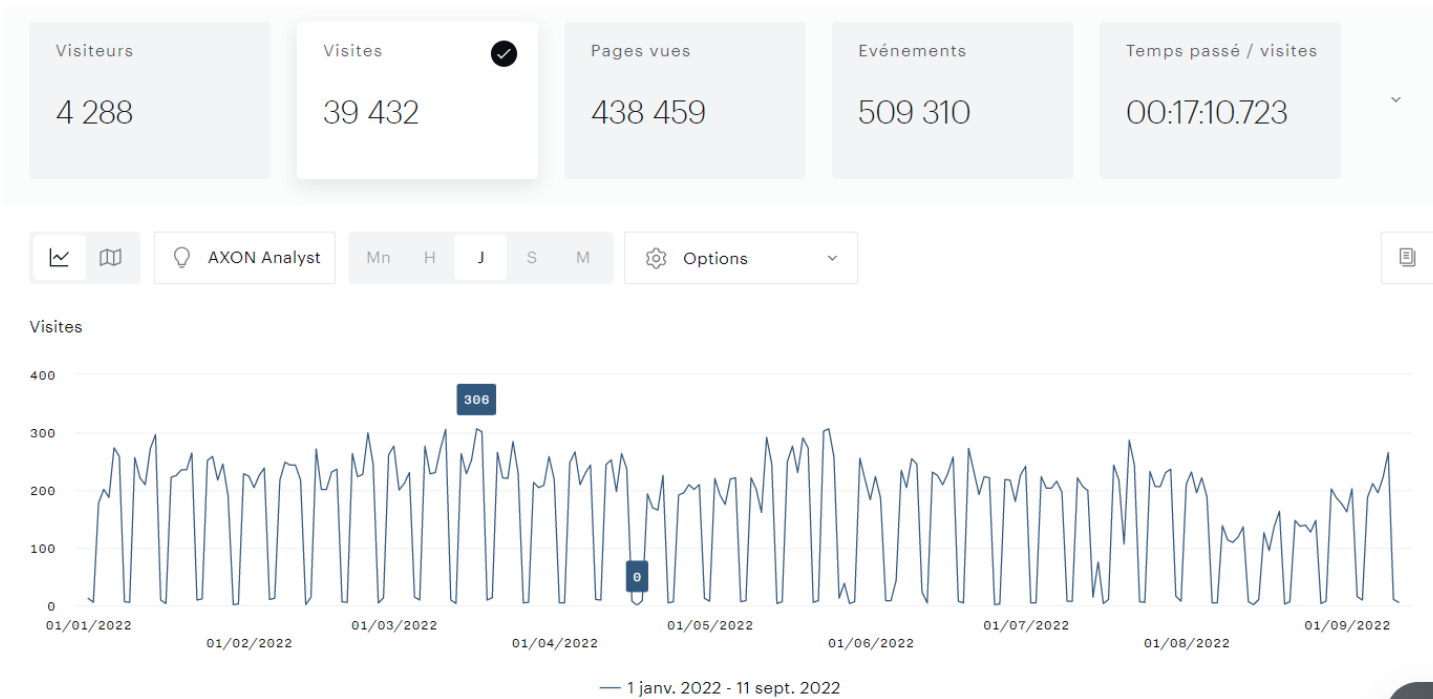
Visiteurs
4 288

Visites
39 432

Pages vues
438 459

Evénements
509 310

Temps passé / visites
00:17:10.723

AXON Analyst

Mn H J S M

Options

Visites

400
300
200
100
0

306

0

01/01/2022
01/02/2022
01/03/2022
01/04/2022
01/05/2022
01/06/2022
01/07/2022
01/08/2022
01/09/2022

— 1 janv. 2022 - 11 sept. 2022